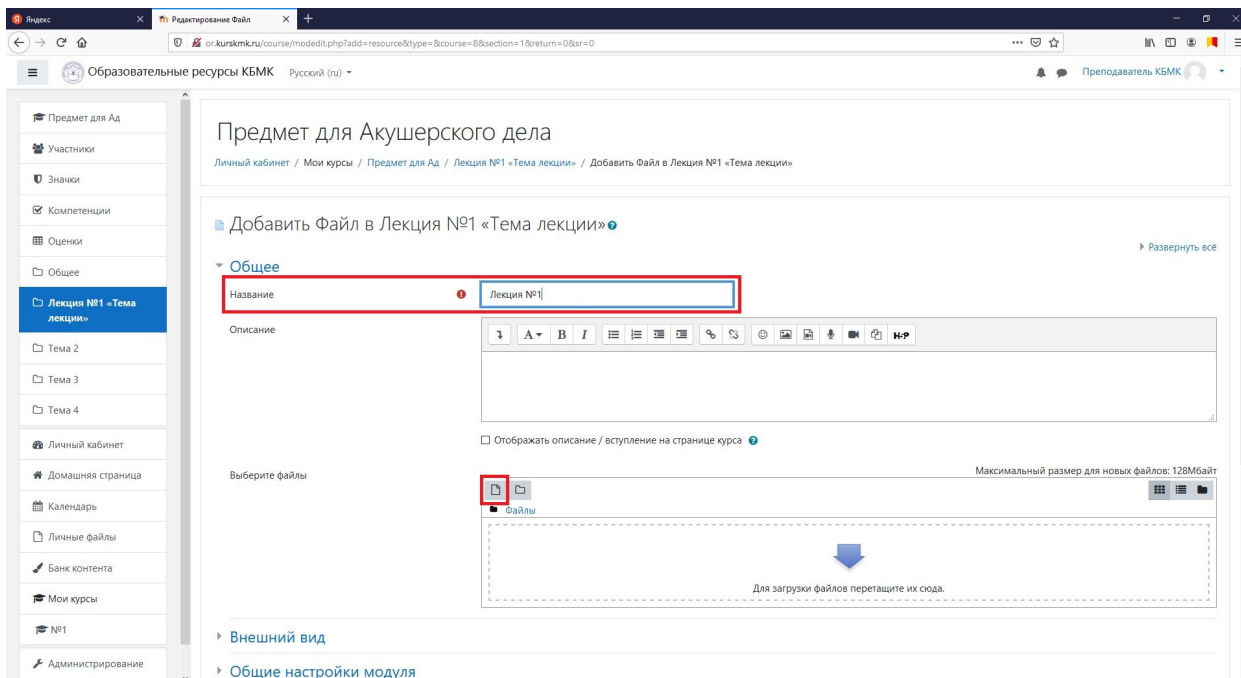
Яндекс
Редактирование Файл
+
or.kurskmk.ru/course/modedit.php?add=resource&type=&course=8&section=1&return=0&sr=0
Образовательные ресурсы КБМК Русский (ru)
Преподаватель КБМК

Предмет для Ад
Участники
Значки
Компетенции
Оценки
Общее
Лекция №1 «Тема лекции»
Тема 2
Тема 3
Тема 4
Личный кабинет
Домашняя страница
Календарь
Личные файлы
Банк контента
Мои курсы
№1
Администрирование

Предмет для Акушерского дела

Личный кабинет / Мои курсы / Предмет для Ад / Лекция №1 «Тема лекции» / Добавить Файл в Лекция №1 «Тема лекции»

Добавить Файл в Лекция №1 «Тема лекции»

Развернуть всё

Общее

Название
Лекция №1

Описание
H-P

Отображать описание / вступление на странице курса

Выберите файлы
Максимальный размер для новых файлов: 128Мбайт
Файлы
Для загрузки файлов перетащите их сюда.

Внешний вид

Общие настройки модуля